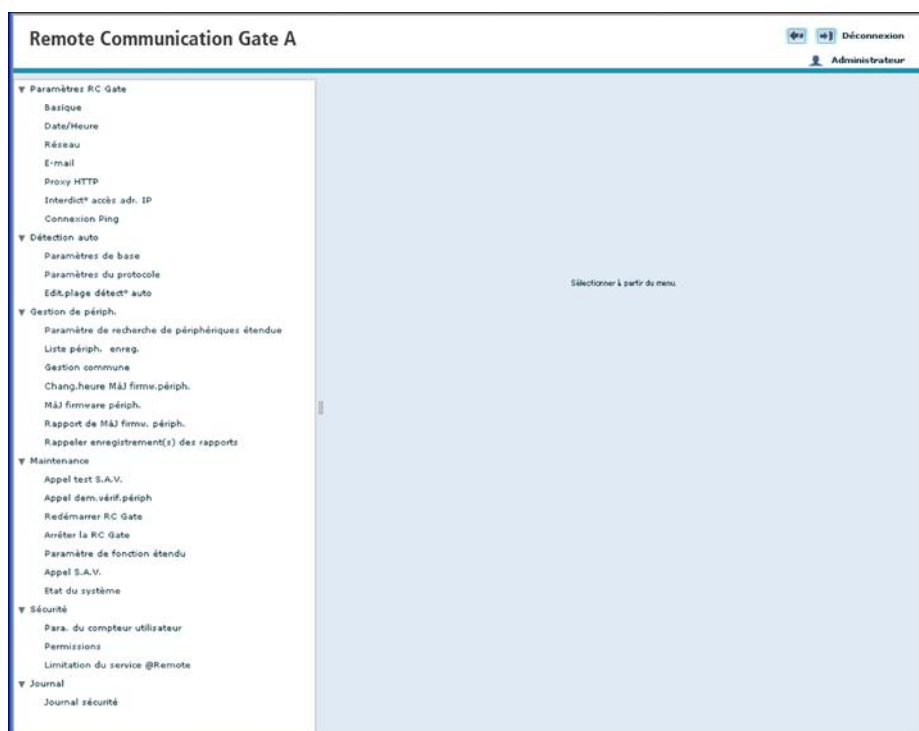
Remote Communication Gate A

Déconnexion

Administrateur

▼ Paramètres RC Gate
Basique
Date/Heure
Réseau
E-mail
Proxy HTTP
Interdict° accès adr. IP
Connexion Ping
▼ Détection auto
Paramètres de base
Paramètres du protocole
Edit.plage détect° auto
▼ Gestion de périph.
Paramètre de recherche de périphériques étendue
Liste périph. enreg.
Gestion commune
Chang.heure MàJ firmw.périph.
MàJ firmware périph.
Rapport de MàJ firmw. périph.
Rappeler enregistrement(s) des rapports
▼ Maintenance
Appel test S.A.V.
Appel dem.vérif.périph
Redémarrer RC Gate
Arrêter la RC Gate
Paramètre de fonction étendu
Appel S.A.V.
Etat du système
▼ Sécurité
Para. du compteur utilisateur
Permissions
Limitation du service @Remote
▼ Journal
Journal sécurité

Sélectionner à partir du menu.